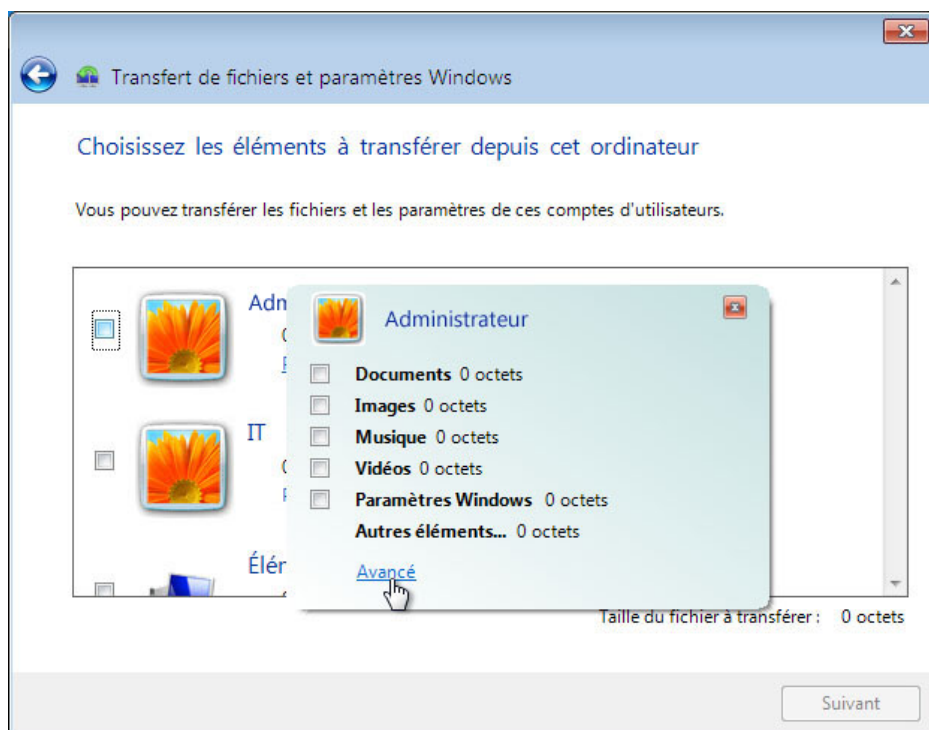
Transfert de fichiers et paramètres Windows

Choisissez les éléments à transférer depuis cet ordinateur

Vous pouvez transférer les fichiers et les paramètres de ces comptes d'utilisateurs.

Adm

IT

Élér

Administrateur

Documents 0 octets
Images 0 octets
Musique 0 octets
Vidéos 0 octets
Paramètres Windows 0 octets
Autres éléments... 0 octets

Avancé

Taille du fichier à transférer : 0 octets

Suivant